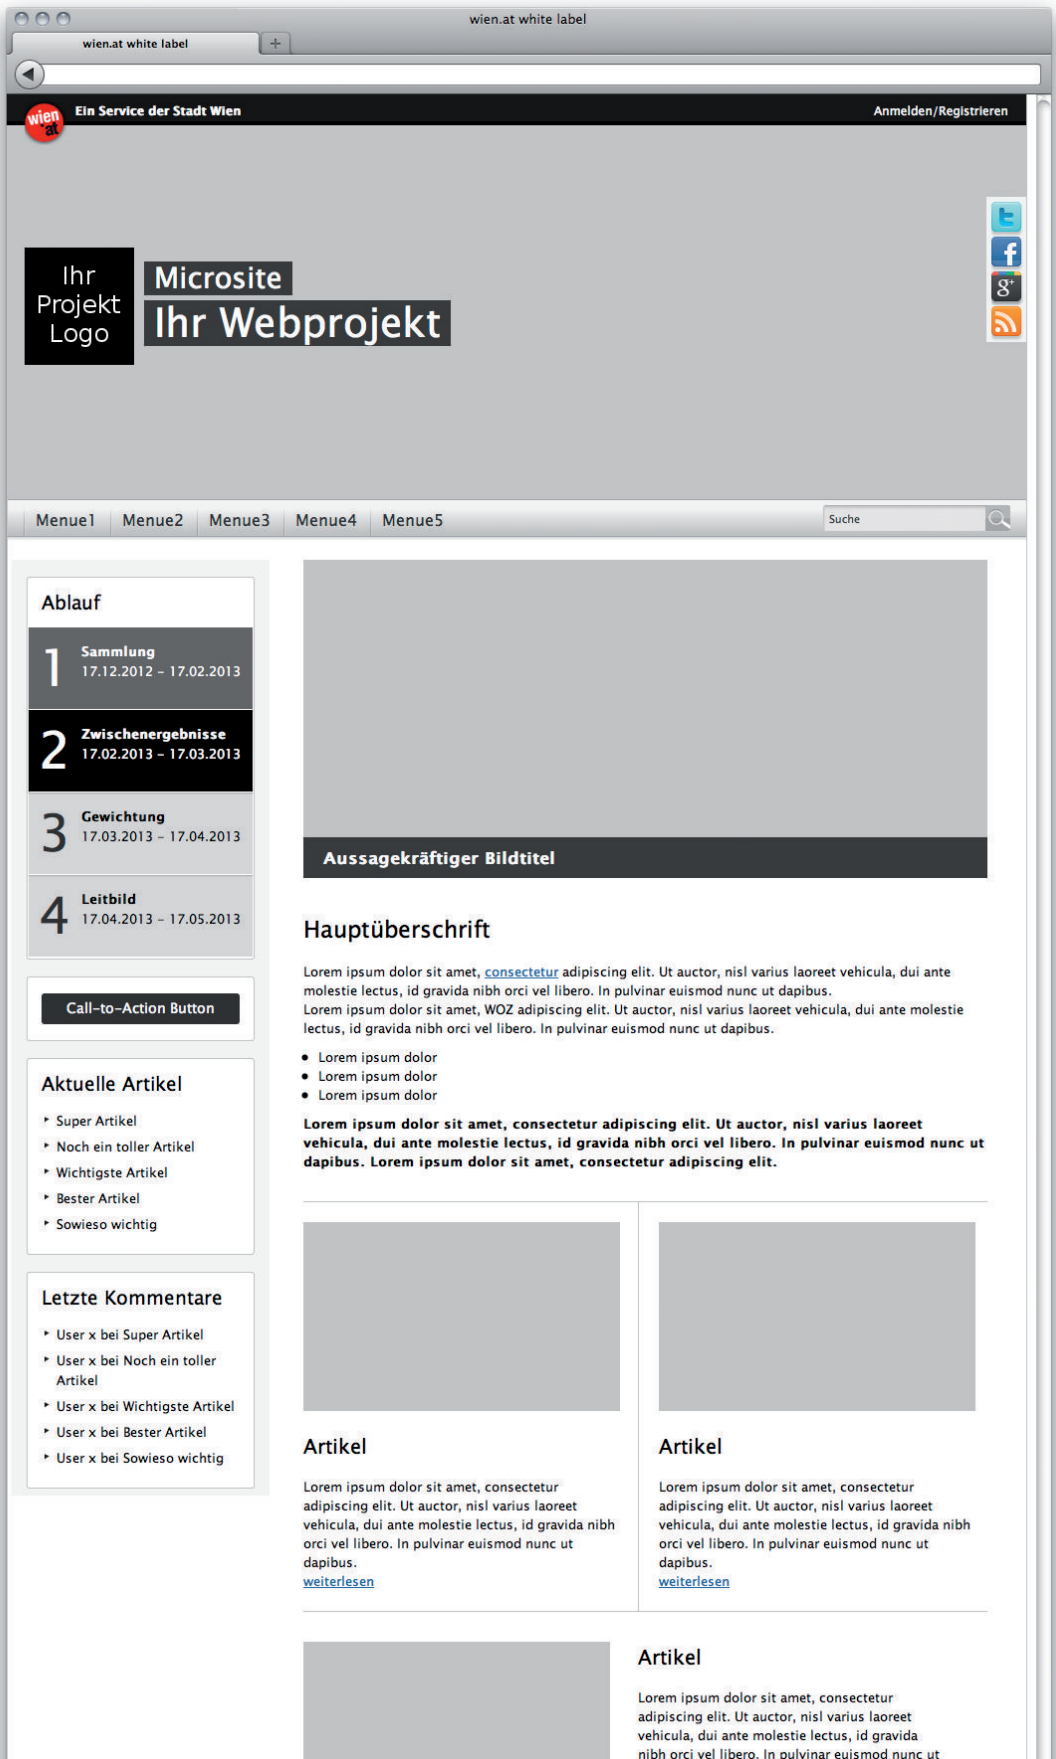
wien.at white label

wien.at white label

+

wien at

Ein Service der Stadt Wien

Anmelden/Registrieren

Ihr Projekt Logo

Microsite

Ihr Webprojekt

Menue1 Menue2 Menue3 Menue4 Menue5

Suche

Ablauf

1 Sammlung 17.12.2012 – 17.02.2013

2 Zwischenergebnisse 17.02.2013 – 17.03.2013

3 Gewichtung 17.03.2013 – 17.04.2013

4 Leitbild 17.04.2013 – 17.05.2013

Call-to-Action Button

Aktuelle Artikel

- Super Artikel
- Noch ein toller Artikel
- Wichtigste Artikel
- Bester Artikel
- Sowieso wichtig

Letzte Kommentare

- User x bei Super Artikel
- User x bei Noch ein toller Artikel
- User x bei Wichtigste Artikel
- User x bei Bester Artikel
- User x bei Sowieso wichtig

Aussagekräftiger Bildtitel

Hauptüberschrift

Lorem ipsum dolor sit amet, consectetur adipiscing elit. Ut auctor, nisl varius laoreet vehicula, dui ante molestie lectus, id gravida nibh orci vel libero. In pulvinar euismod nunc ut dapibus.
Lorem ipsum dolor sit amet, WOZ adipiscing elit. Ut auctor, nisl varius laoreet vehicula, dui ante molestie lectus, id gravida nibh orci vel libero. In pulvinar euismod nunc ut dapibus.

- Lorem ipsum dolor
- Lorem ipsum dolor
- Lorem ipsum dolor

Lorem ipsum dolor sit amet, consectetur adipiscing elit. Ut auctor, nisl varius laoreet vehicula, dui ante molestie lectus, id gravida nibh orci vel libero. In pulvinar euismod nunc ut dapibus. Lorem ipsum dolor sit amet, consectetur adipiscing elit.

Artikel

Lorem ipsum dolor sit amet, consectetur adipiscing elit. Ut auctor, nisl varius laoreet vehicula, dui ante molestie lectus, id gravida nibh orci vel libero. In pulvinar euismod nunc ut dapibus.
weiterlesen

Artikel

Lorem ipsum dolor sit amet, consectetur adipiscing elit. Ut auctor, nisl varius laoreet vehicula, dui ante molestie lectus, id gravida nibh orci vel libero. In pulvinar euismod nunc ut dapibus.
weiterlesen

Artikel

Lorem ipsum dolor sit amet, consectetur adipiscing elit. Ut auctor, nisl varius laoreet vehicula, dui ante molestie lectus, id gravida nibh orci vel libero. In pulvinar euismod nunc ut